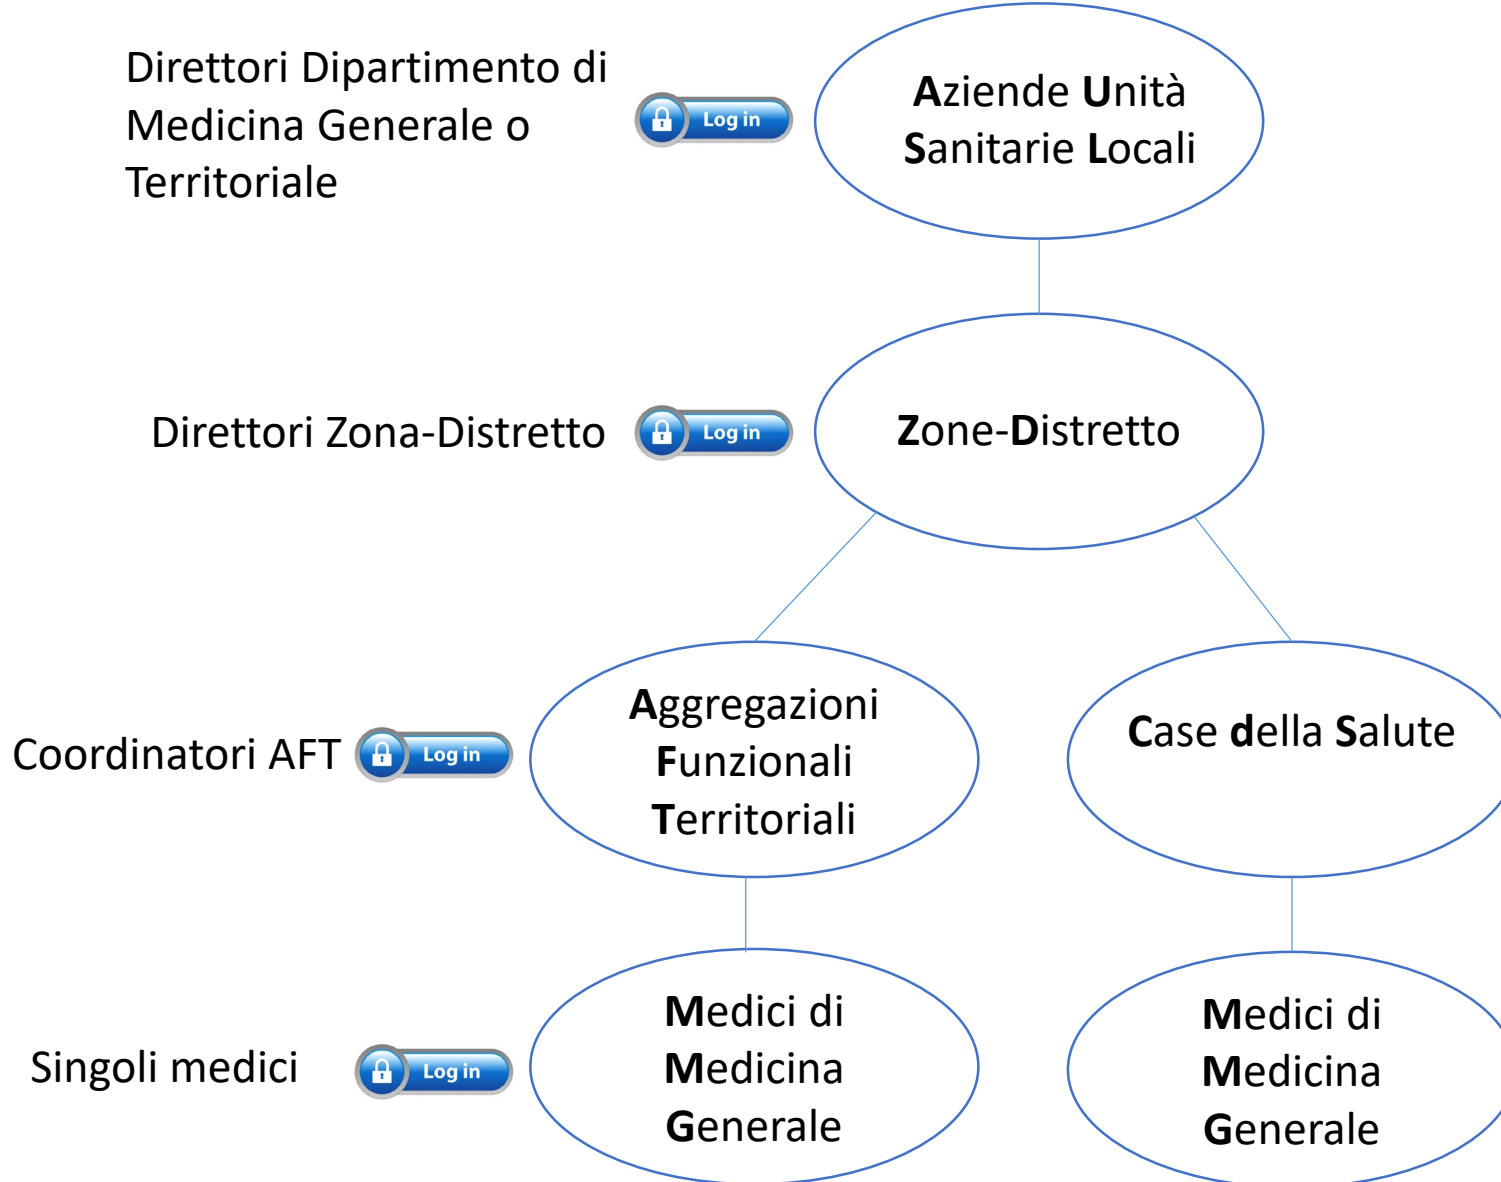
Direttori Dipartimento di Medicina Generale o Territoriale

Log in

Aziende Unità Sanitarie Locali

Direttori Zona-Distretto

Log in

Zone-Distretto

Coordinatori AFT

Log in

Aggregazioni Funzionali Territoriali

Case della Salute

Singoli medici

Log in

Medici di Medicina Generale

Medici di Medicina Generale